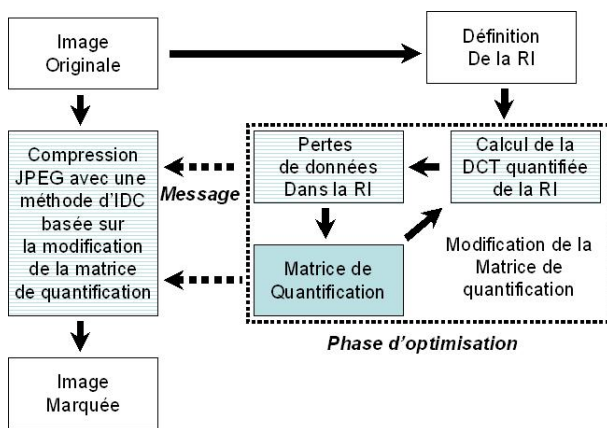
Image Originale

Définition De la RI

Compression JPEG avec une méthode d'IDC basée sur la modification de la matrice de quantification

Message

Pertes de données Dans la RI

Calcul de la DCT quantifiée de la RI

Matrice de Quantification

Modification de la Matrice de quantification

Phase d'optimisation

Image Marquée